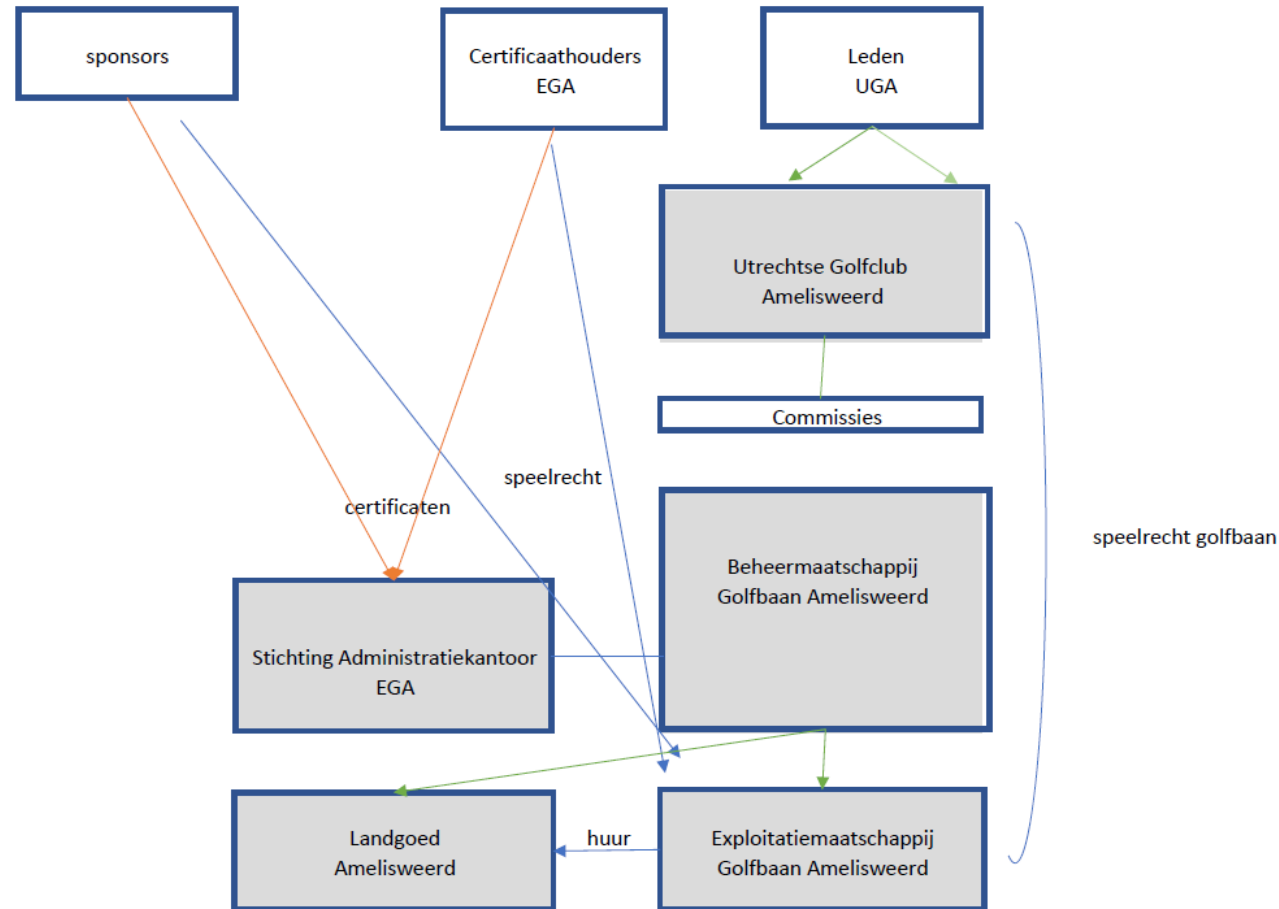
sponsors

Certificaathouders
EGA

Leden
UGA

Utrechtse Golfclub
Amelisweerd

Commissies

speelrecht

certificaten

speelrecht golfbaan

Beheermaatschappij
Golfbaan Amelisweerd

Stichting Administratiekantoor
EGA

Landgoed
Amelisweerd

huur

Exploitatiemaatschappij
Golfbaan Amelisweerd